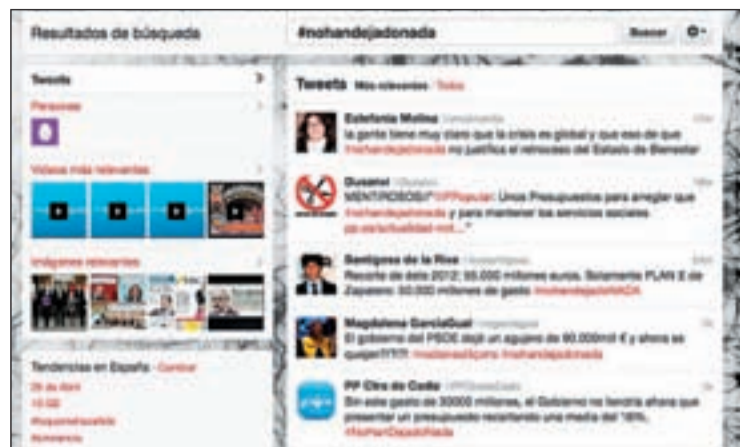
Resultados de búsqueda

#nohandejadonada

Buscar

Tweets

Personas

Videos más relevantes

Imágenes relevantes

Tendencias en España · Cambiar

26 de Abril

10:00

#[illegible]

#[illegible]

Tweets Más relevantes · Todos

Estefania Molina @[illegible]
la gente tiene muy claro que la crisis es global y que eso de que #nohandejadonada no justifica el retroceso del Estado de Bienestar

Dusanel @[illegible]
MENTIROSOS!! #PPopular: Unos Presupuestos para arreglar que #nohandejadonada y para mantener los servicios sociales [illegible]"

Santiguesa de la Rosa @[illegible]
Recorte de déficit 2012: 55.000 millones euros. Solamente PLAN E de Zapatero: 50.000 millones de gasto #nohandejadoNADA

Magdalena GarcíaGual @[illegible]
El gobierno del PSOE dejó un agujero de 90.000mil € y ahora se quejan?!?!? #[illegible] #nohandejadonada

PP Ciru de Cadiz @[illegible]
Sin este gasto de 30000 millones, el Gobierno no tendría ahora que presentar un presupuesto recortando una media del 16%. #NoHanDejadoNada